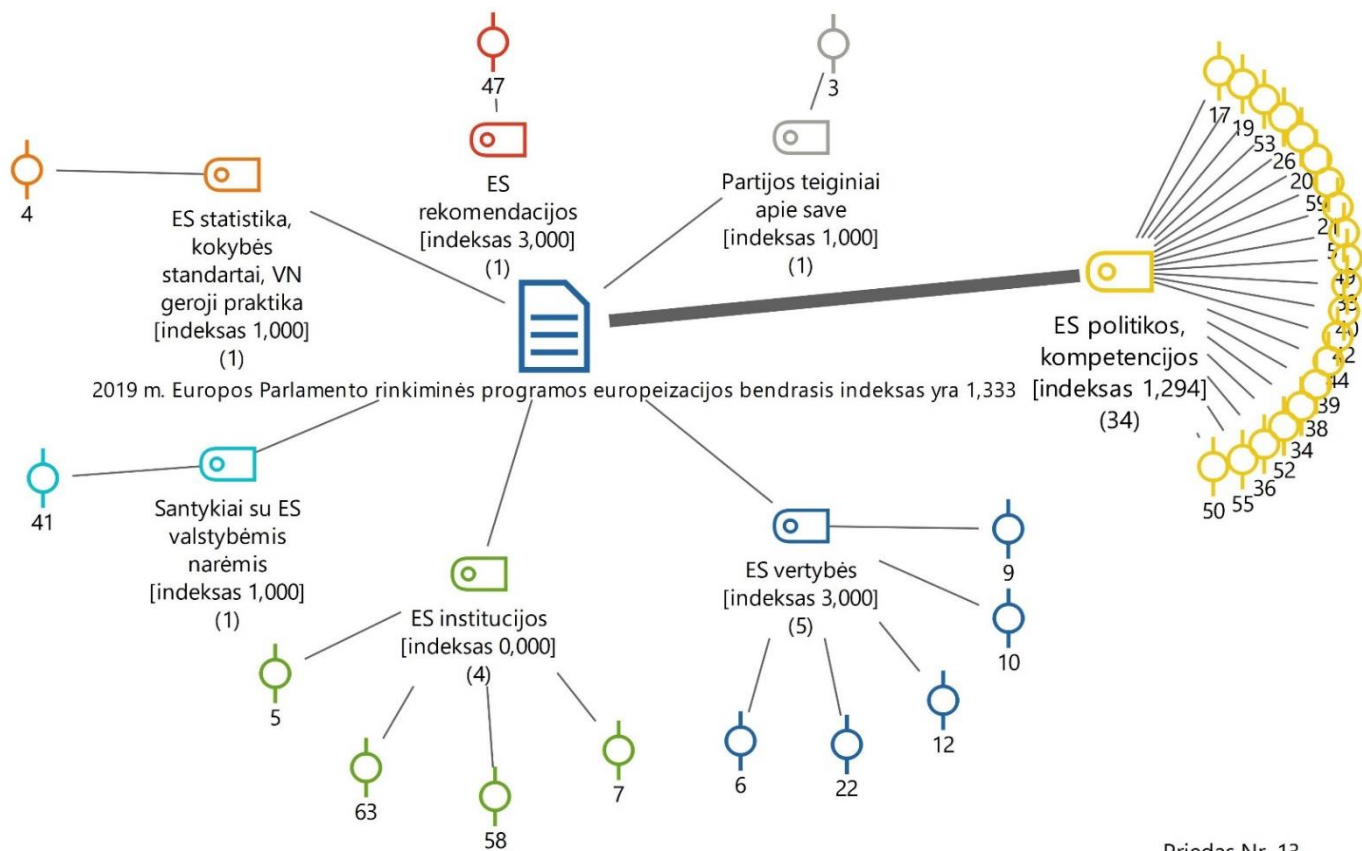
47

ES rekomendacijos [indeksas 3,000] (1)

3

Partijos teiginiai apie save [indeksas 1,000] (1)

4

ES statistika, kokybės standartai, VN geroji praktika [indeksas 1,000] (1)

17 19 53 26 20 59 2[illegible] 5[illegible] 49 33 40 42 44 39 38 34 52 36 55 50

ES politikos, kompetencijos [indeksas 1,294] (34)

2019 m. Europos Parlamento rinkiminės programos europeizacijos bendrasis indeksas yra 1,333

41

Santykiai su ES valstybėmis narėmis [indeksas 1,000] (1)

ES institucijos [indeksas 0,000] (4)

5

63

58

7

ES vertybės [indeksas 3,000] (5)

9

10

12

6

22

Priedas Nr. 13